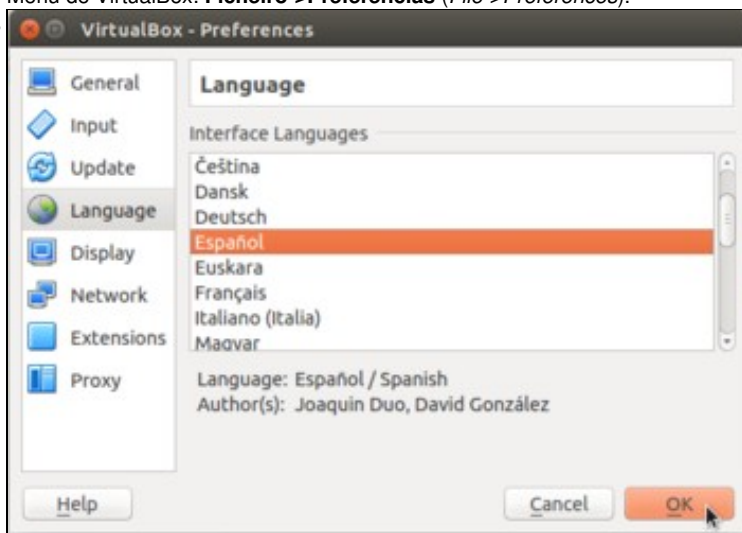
Menú de VirtualBox: **Ficheiro ->Preferencias** (*File ->Preferences*).

VirtualBox - Preferences

General
Input
Update
Language
Display
Network
Extensions
Proxy

Language

Interface Languages

Čeština
Dansk
Deutsch
Español
Euskara
Français
Italiano (Italia)
Magyar

Language: Español / Spanish
Author(s): Joaquin Duo, David González

Help
Cancel
OK